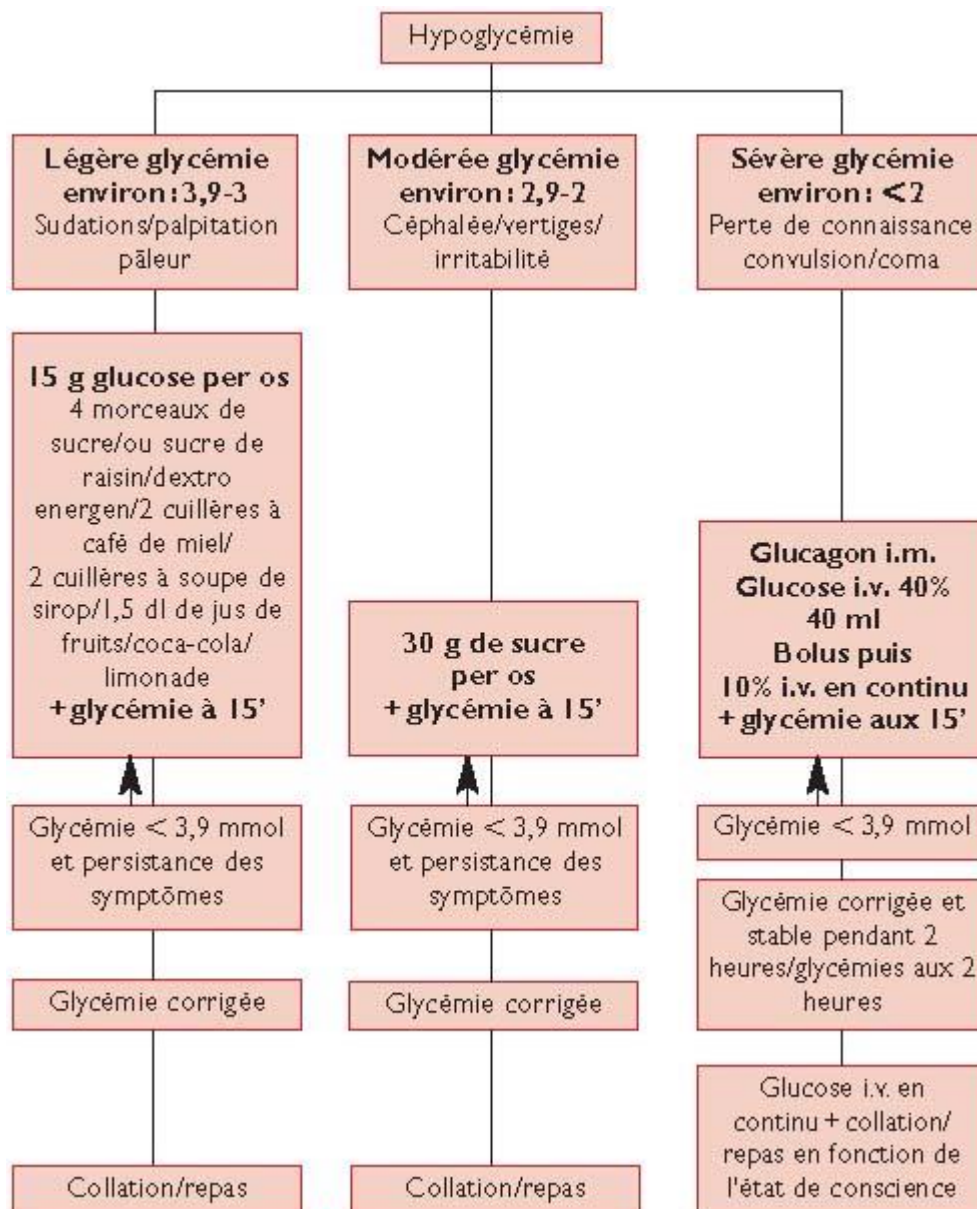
Hypoglycémie

**Légère glycémie environ : 3,9-3**
Sudations/palpitation pâleur

**15 g glucose per os**
4 morceaux de sucre/ou sucre de raisin/dextro energen/2 cuillères à café de miel/ 2 cuillères à soupe de sirop/1,5 dl de jus de fruits/coca-cola/ limonade
**+ glycémie à 15'**

Glycémie < 3,9 mmol et persistance des symptômes

Glycémie corrigée

Collation/repas

**Modérée glycémie environ : 2,9-2**
Céphalée/vertiges/ irritabilité

**30 g de sucre per os + glycémie à 15'**

Glycémie < 3,9 mmol et persistance des symptômes

Glycémie corrigée

Collation/repas

**Sévère glycémie environ : < 2**
Perte de connaissance convulsion/coma

**Glucagon i.m.**
**Glucose i.v. 40%**
**40 ml**
**Bolus puis**
**10% i.v. en continu**
**+ glycémie aux 15'**

Glycémie < 3,9 mmol

Glycémie corrigée et stable pendant 2 heures/glycémies aux 2 heures

Glucose i.v. en continu + collation/ repas en fonction de l'état de conscience